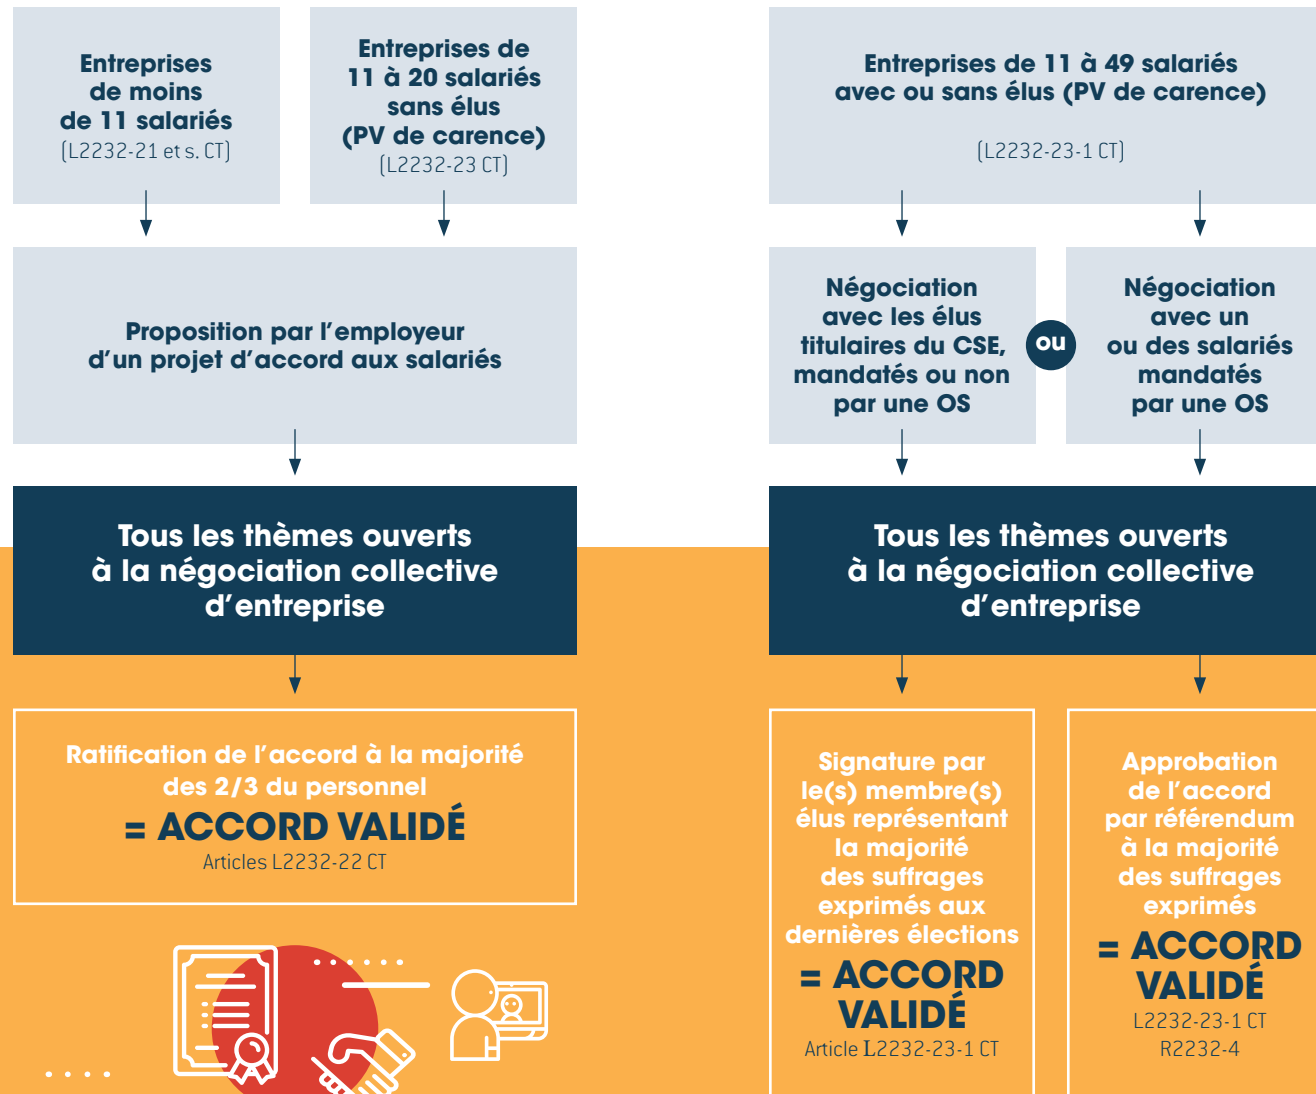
Entreprises de moins de 11 salariés
(L2232-21 et s. CT)

Entreprises de 11 à 20 salariés sans élus (PV de carence)
(L2232-23 CT)

Proposition par l'employeur d'un projet d'accord aux salariés

Tous les thèmes ouverts à la négociation collective d'entreprise

Ratification de l'accord à la majorité des 2/3 du personnel
= ACCORD VALIDÉ
Articles L2232-22 CT

Entreprises de 11 à 49 salariés avec ou sans élus (PV de carence)
(L2232-23-1 CT)

Négociation avec les élus titulaires du CSE, mandatés ou non par une OS

ou

Négociation avec un ou des salariés mandatés par une OS

Tous les thèmes ouverts à la négociation collective d'entreprise

Signature par le(s) membre(s) élus représentant la majorité des suffrages exprimés aux dernières élections
= ACCORD VALIDÉ
Article L2232-23-1 CT

Approbation de l'accord par référendum à la majorité des suffrages exprimés
= ACCORD VALIDÉ
L2232-23-1 CT
R2232-4